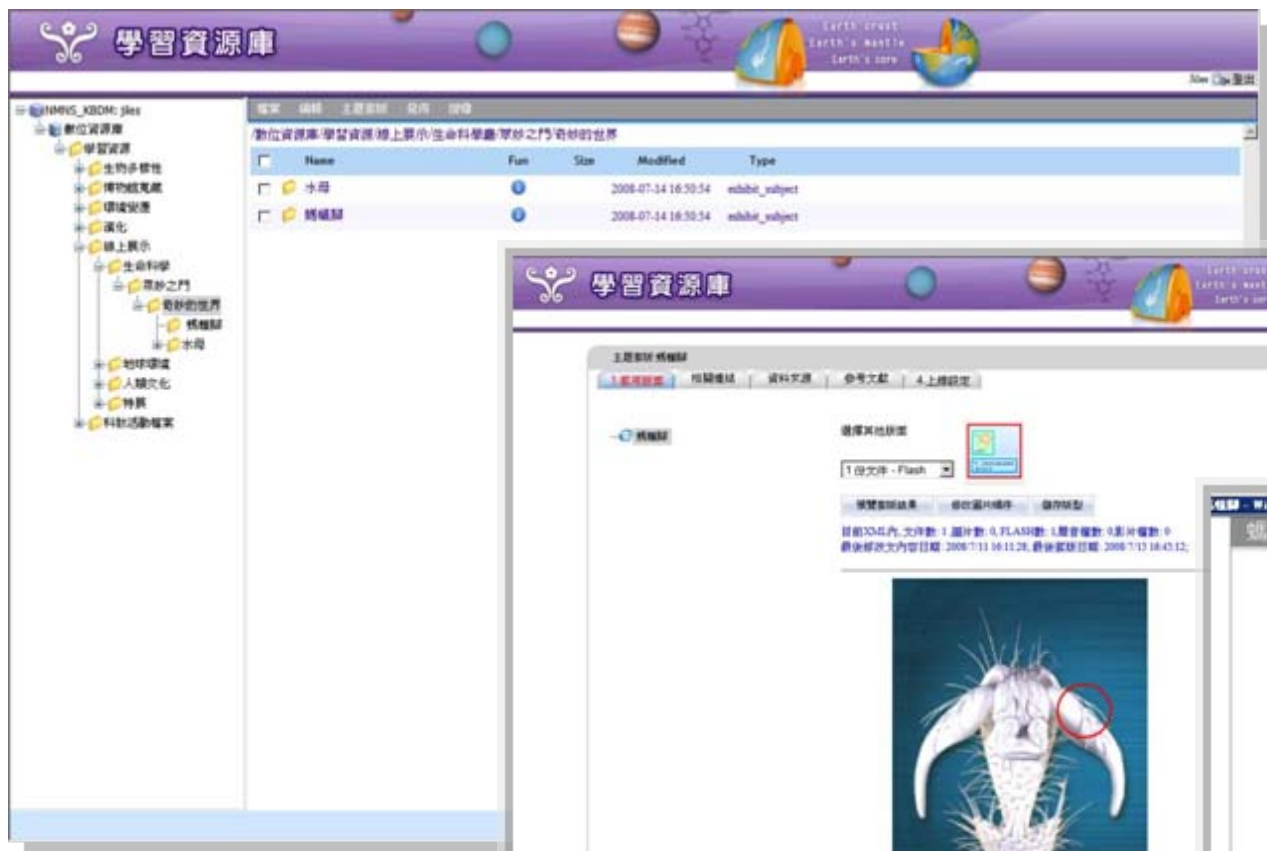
學習資源庫

Earth crust
Earth's mantle
Earth's core

登出

NMNS_KBDM: jiles
數位資源庫
學習資源
生物多樣性
博物館寬藏
環境保護
演化
線上展示
生命科學
眾妙之門
奇妙的世界
螞蟻腳
水母
地球環境
人類文化
特展
科教活動檔案

檔案 編輯 主題對映 發佈 說明

/數位資源庫/學習資源/線上展示/生命科學廳/眾妙之門/奇妙的世界

| | Name | Fun | Size | Modified | Type |
|---|---|---|---|---|---|
| | 水母 | | | 2008-07-14 16:50:54 | exhibit_subject |
| | 螞蟻腳 | | | 2008-07-14 16:50:54 | exhibit_subject |

學習資源庫

Earth crust
Earth's mantle
Earth's core

主題對映:螞蟻腳

1.套用版面 | 相關連結 | 資料來源 | 參考文獻 | 4.上線設定

螞蟻腳

選擇其他版面

1段文件 - Flash

預覽套版結果 修改圖片順序 儲存版型

目前XML內: 文件數: 1,圖片數: 0, FLASH數: 1,聲音檔數: 0,影片檔數: 0
最後修改文內容日期: 2008/7/11 16:11:28, 最後套版日期: 2008/7/15 16:45:12;

螞蟻腳 - W
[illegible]